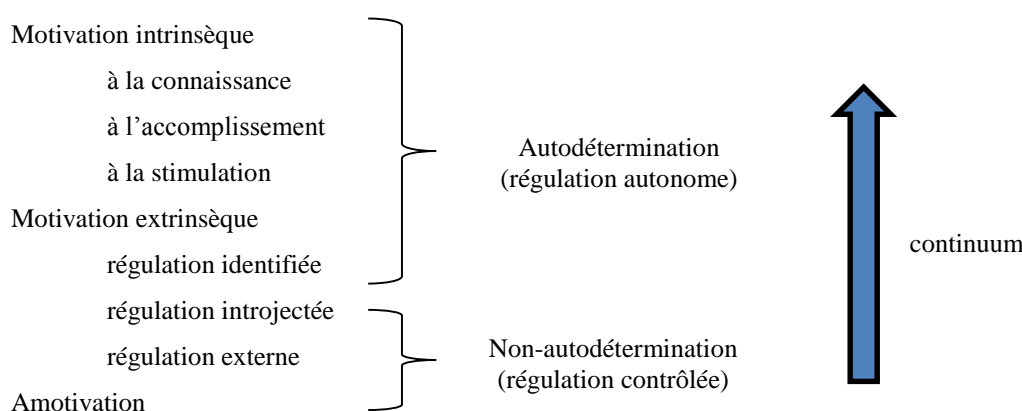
Motivation intrinsèque

à la connaissance

à l'accomplissement

à la stimulation

Motivation extrinsèque

régulation identifiée

régulation introjectée

régulation externe

Amotivation

Autodétermination
(régulation autonome)

Non-autodétermination
(régulation contrôlée)

continuum